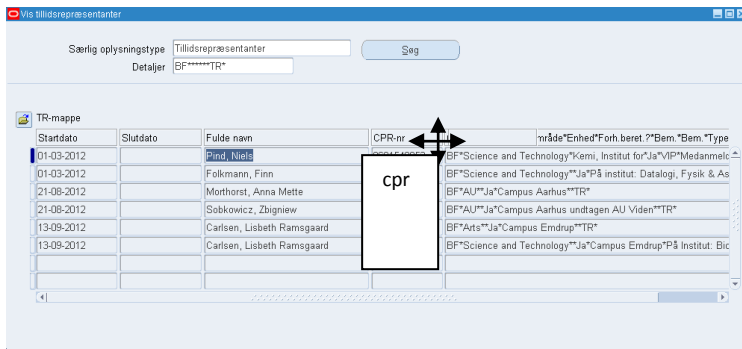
Vis tillidsrepræsentanter

Særlig oplysningstype Tillidsrepræsentanter
Detaljer BF******TR*

Søg

TR-mappe

| Startdato | Slutdato | Fulde navn | CPR-nr | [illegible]mråde*Enhed*Forh.beret.?*Bem.*Bem.*Type |
|---|---|---|---|---|
| 01-03-2012 | | Pind, Niels | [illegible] | BF*Science and Technology*Kemi, Institut for*Ja*VIP*Medanmeld |
| 01-03-2012 | | Folkmann, Finn | | BF*Science and Technology**Ja*På institut: Datalogi, Fysik & As |
| 21-08-2012 | | Morthorst, Anna Mette | | BF*AU**Ja*Campus Aarhus**TR* |
| 21-08-2012 | | Sobkowicz, Zbigniew | | BF*AU**Ja*Campus Aarhus undtagen AU Viden**TR* |
| 13-09-2012 | | Carlsen, Lisbeth Ramsgaard | | BF*Arts**Ja*Campus Emdrup**TR* |
| 13-09-2012 | | Carlsen, Lisbeth Ramsgaard | | BF*Science and Technology**Ja*Campus Emdrup*På Institut: Bio |

cpr